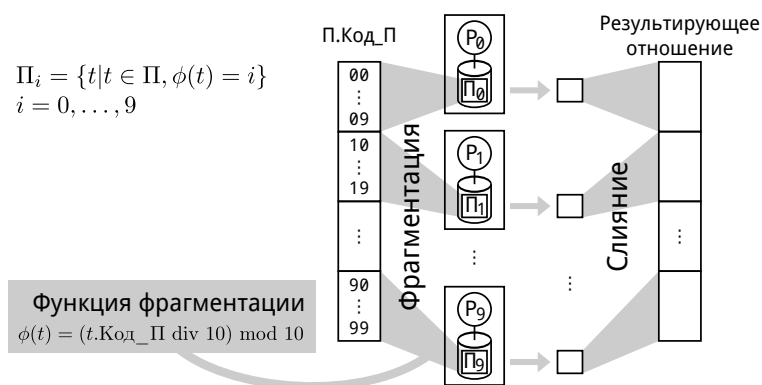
$\Pi_i = \{t | t \in \Pi, \phi(t) = i\}$
$i = 0, \ldots, 9$

П.Код_П

00
⋮
09

10
⋮
19

⋮

90
⋮
99

Фрагментация

$P_0$
$П_0$

$P_1$
$П_1$

⋮

$P_9$
$П_9$

⋮

Результирующее отношение

Слияние

⋮

Функция фрагментации
$\phi(t) = (t.\text{Код\_П div } 10) \bmod 10$